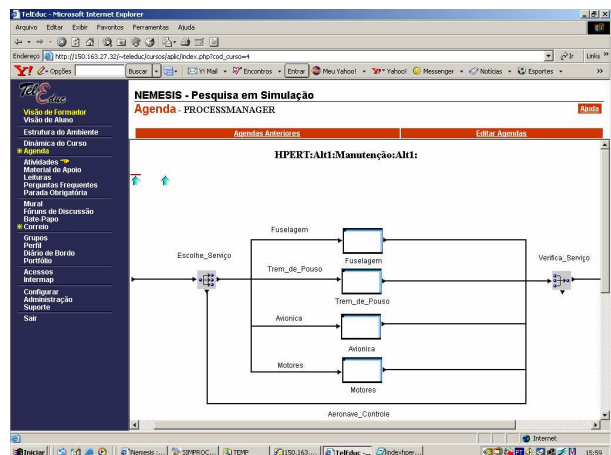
TelEduc - Microsoft Internet Explorer

Arquivo Editar Exibir Favoritos Ferramentas Ajuda

Endereço http://150.163.27.32/~teleduc/cursos/aplic/index.php?cod_curso=4

Links »

Y! Opções Buscar Y! Mail Encontros Entrar Meu Yahoo! Yahoo! Messenger Notícias Esportes

TelEduc

Visão de Formador
Visão de Aluno

Estrutura do Ambiente

Dinâmica do Curso
Agenda

Atividades
Material de Apoio
Leituras
Perguntas Frequentes
Parada Obrigatória

Mural
Fóruns de Discussão
Bate-Papo
Correio

Grupos
Perfil
Diário de Bordo
Portfólio

Acessos
Intermap

Configurar
Administração
Suporte

Sair

NEMESIS - Pesquisa em Simulação

Agenda - PROCESSMANAGER

Ajuda

Agendas Anteriores

Editar Agendas

HPERT:Alt1:Manutenção:Alt1:

Fuselagem

Escolhe_Serviço

Fuselagem

Trem_de_Pouso

Verifica_Serviço

Trem_de_Pouso

Avionica

Avionica

Motores

Motores

Aeronave_Controle

Internet

Iniciar Nemesis ... SIMPROC... TEMP 150.163... TelEduc ... index.hper... 15:59